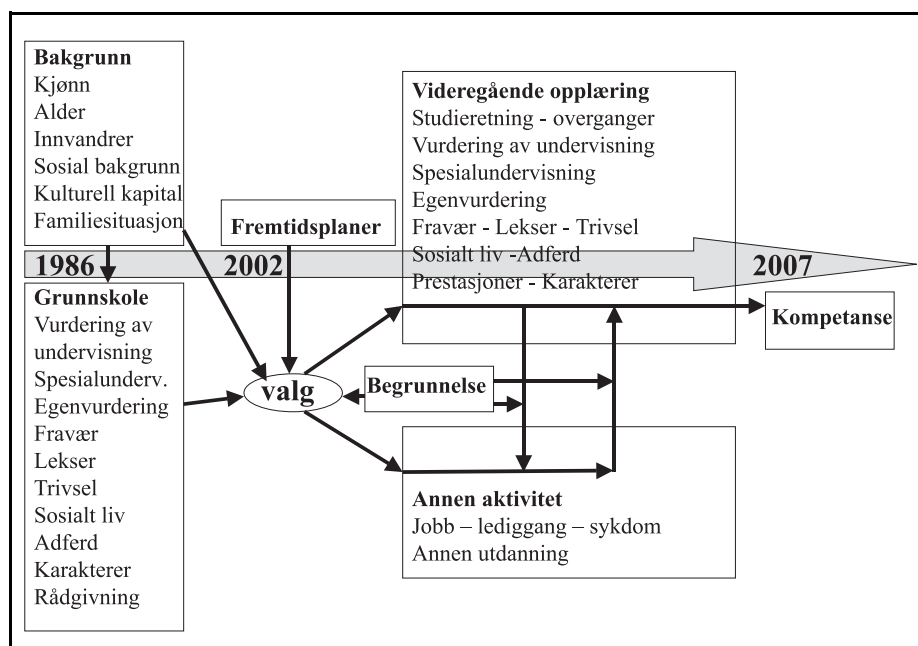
Bakgrunn
Kjønn
Alder
Innvandrer
Sosial bakgrunn
Kulturell kapital
Familiesituasjon

Fremtidsplaner

Videregående opplæring
Studieretning - overganger
Vurdering av undervisning
Spesialundervisning
Egenvurdering
Fravær - Lekser - Trivsel
Sosialt liv -Adferd
Prestasjoner - Karakterer

1986

2002

2007

Grunnskole
Vurdering av undervisning
Spesialunderv.
Egenvurdering
Fravær
Lekser
Trivsel
Sosialt liv
Adferd
Karakterer
Rådgivning

valg

Begrunnelse

Kompetanse

Annen aktivitet
Jobb – lediggang – sykdom
Annen utdanning